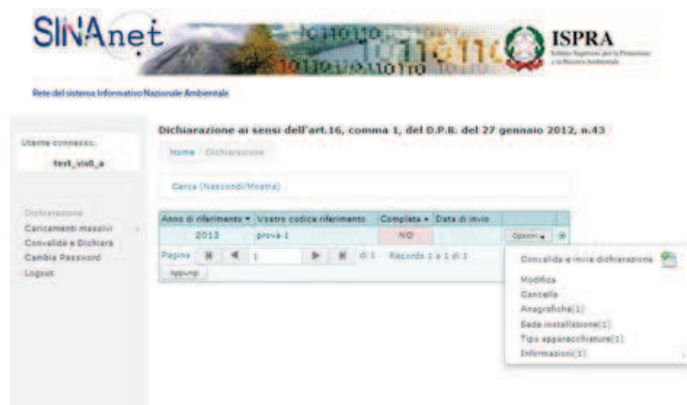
SINAnet

ISPRA
Istituto Superiore per la Protezione e la Ricerca Ambientale

Rete del sistema Informativo Nazionale Ambientale

Utente connesso:
test_vis0_a

Dichiarazione
Caricamenti massivi
Convalida e Dichiara
Cambia Password
Logout

Dichiarazione ai sensi dell'art.16, comma 1, del D.P.R. del 27 gennaio 2012, n.43

Home / Dichiarazione

Cerca (Nascondi/Mostra)

| Anno di riferimento | Vostro codice riferimento | Completa | Data di invio | |
|---|---|---|---|---|
| 2013 | prova 1 | NO | | Opzioni |

Pagina 1 di 1 Records 1 a 1 di 1

Aggiungi

Convalida e invia dichiarazione
Modifica
Cancella
Anagrafiche(1)
Sede installazione(1)
Tipo apparecchiature(1)
Informazioni(1)